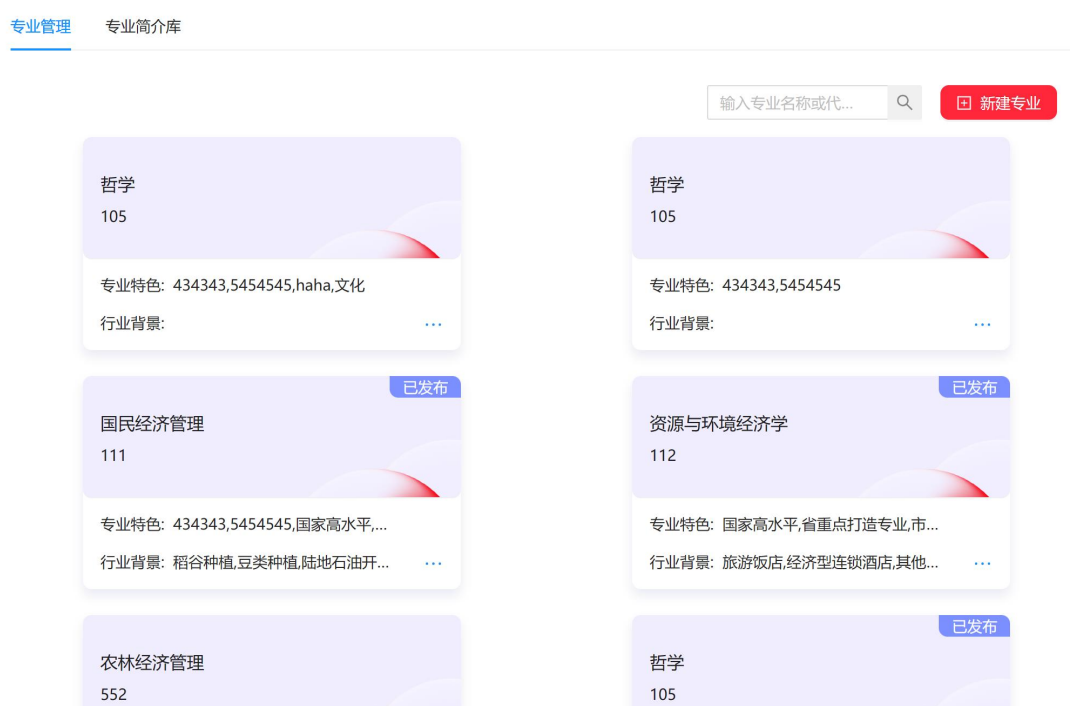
专业管理 专业简介库

输入专业名称或代...

新建专业

哲学
105
专业特色: 434343,5454545,haha,文化
行业背景:
···

哲学
105
专业特色: 434343,5454545
行业背景:
···

已发布
国民经济管理
111
专业特色: 434343,5454545,国家高水平,...
行业背景: 稻谷种植,豆类种植,陆地石油开...
···

已发布
资源与环境经济学
112
专业特色: 国家高水平,省重点打造专业,市...
行业背景: 旅游饭店,经济型连锁酒店,其他...
···

农林经济管理
552

已发布
哲学
105